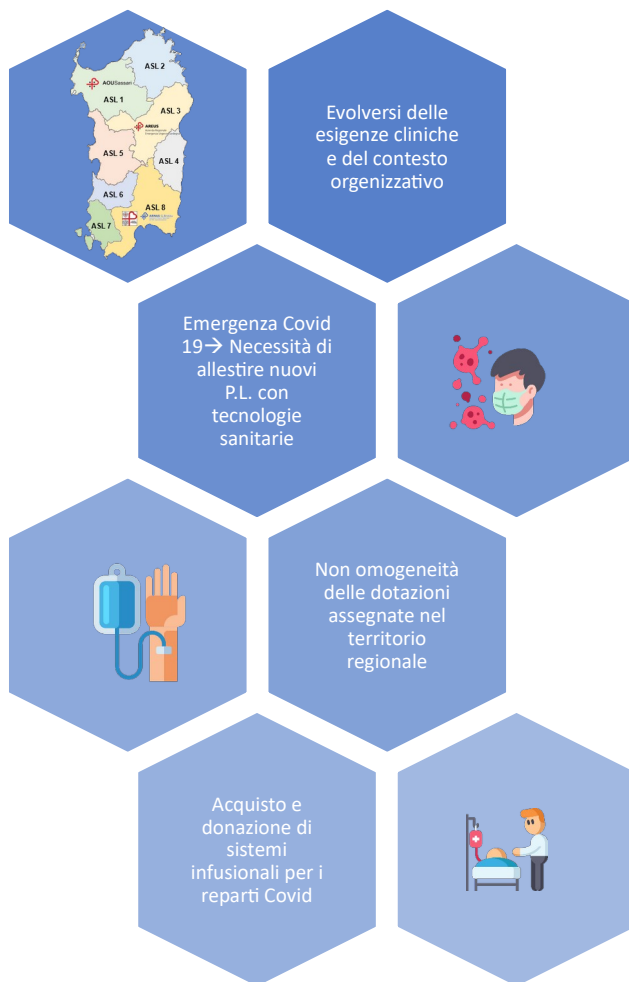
ASL 2
AOUSassari
ASL 1
ASL 3
AREUS
ASL 5
ASL 4
ASL 6
ASL 8
ASL 7

Evolversi delle esigenze cliniche e del contesto organizzativo

Emergenza Covid 19→ Necessità di allestire nuovi P.L. con tecnologie sanitarie

Non omogeneità delle dotazioni assegnate nel territorio regionale

Acquisto e donazione di sistemi infusionali per i reparti Covid